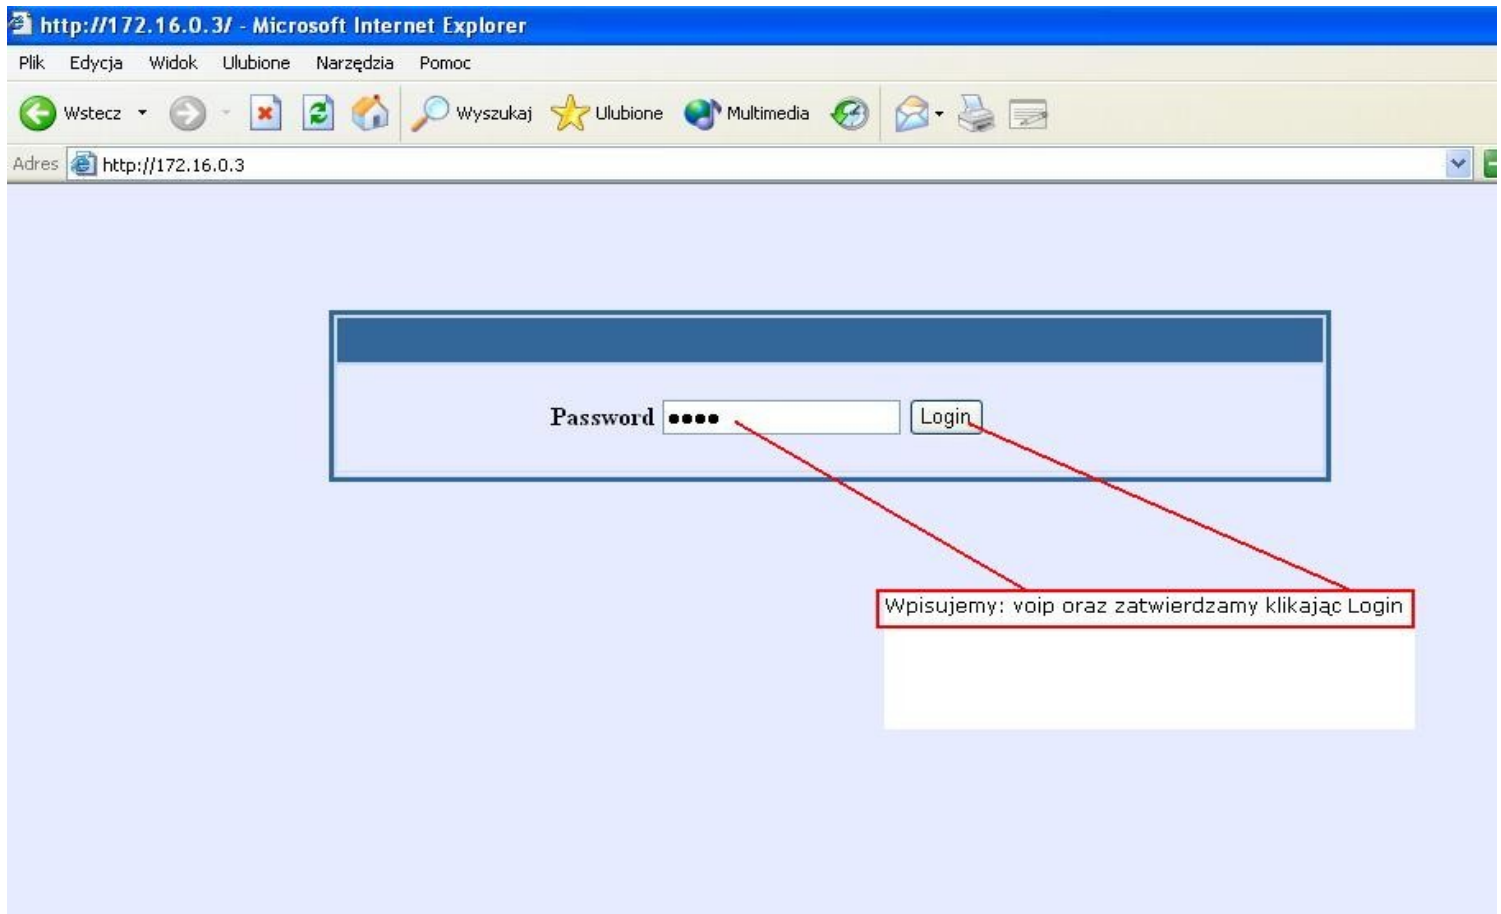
http://172.16.0.3/ - Microsoft Internet Explorer

Plik Edycja Widok Ulubione Narzędzia Pomoc

Wstecz Wyszukaj Ulubione Multimedia

Adres http://172.16.0.3

Password ●●●● Login

Wpisujemy: voip oraz zatwierdzamy klikając Login